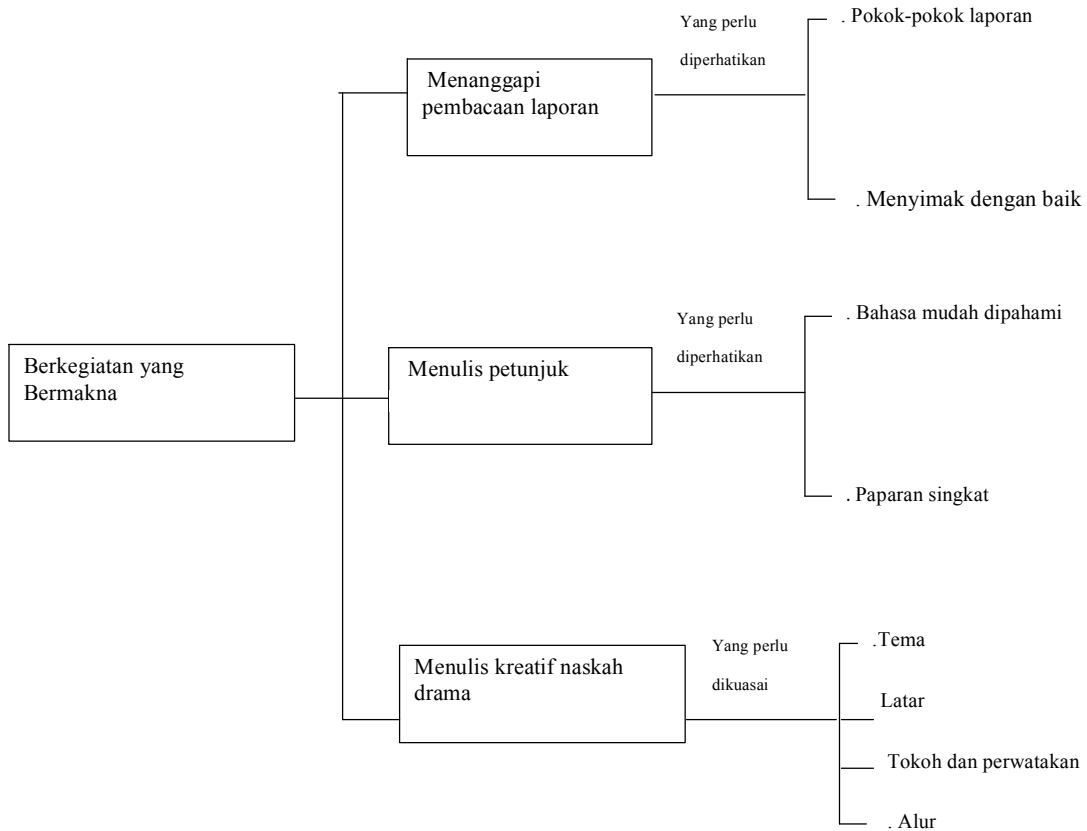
Berkegiatan yang Bermakna

Menanggapi pembacaan laporan

Yang perlu diperhatikan

. Pokok-pokok laporan

. Menyimak dengan baik

Menulis petunjuk

Yang perlu diperhatikan

. Bahasa mudah dipahami

. Paparan singkat

Menulis kreatif naskah drama

Yang perlu dikuasai

.Tema

Latar

Tokoh dan perwatakan

. Alur